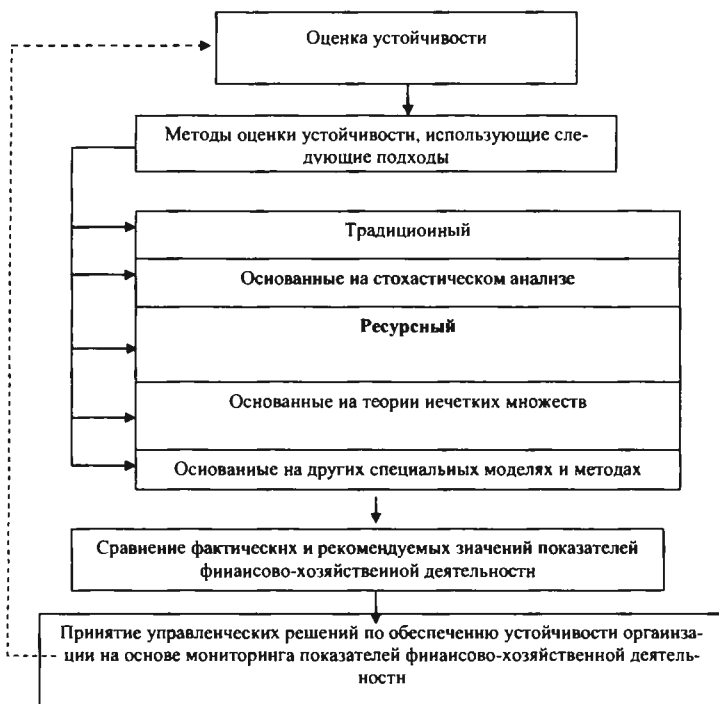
Оценка устойчивости

Методы оценки устойчивости, использующие следующие подходы

Традиционный

Основанные на стохастическом анализе

Ресурсный

Основанные на теории нечетких множеств

Основанные на других специальных моделях и методах

Сравнение фактических и рекомендуемых значений показателей финансово-хозяйственной деятельности

Принятие управленческих решений по обеспечению устойчивости организации на основе мониторинга показателей финансово-хозяйственной деятельности